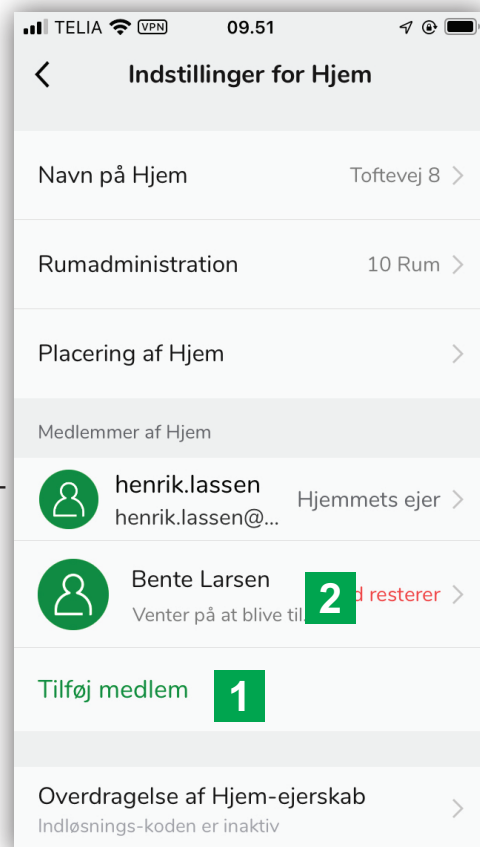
TELIA VPN 09.51

Indstillinger for Hjem

Navn på Hjem
Toftevej 8

Rumadministration
10 Rum

Placering af Hjem

Medlemmer af Hjem

henrik.lassen
henrik.lassen@...
Hjemmets ejer

Bente Larsen
Venter på at blive til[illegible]
2
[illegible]d resterer

Tilføj medlem
1

Overdragelse af Hjem-ejerskab
Indløsnings-koden er inaktiv